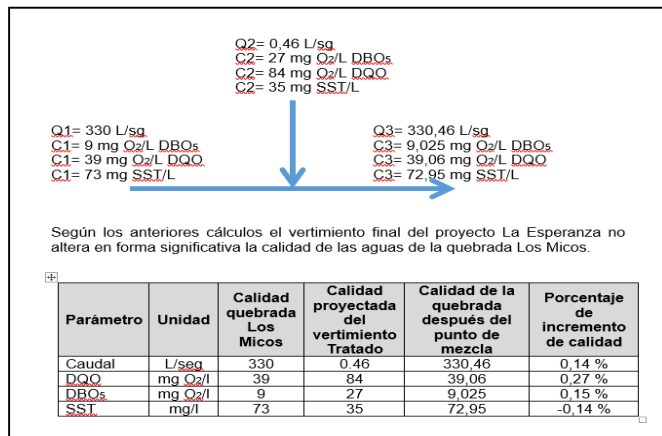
Q2= 0,46 L/sg
C2= 27 mg $O_2$/L $DBO_5$
C2= 84 mg $O_2$/L DQO
C2= 35 mg SST/L

Q1= 330 L/sg
C1= 9 mg $O_2$/L $DBO_5$
C1= 39 mg $O_2$/L DQO
C1= 73 mg SST/L

Q3= 330,46 L/sg
C3= 9,025 mg $O_2$/L $DBO_5$
C3= 39,06 mg $O_2$/L DQO
C3= 72,95 mg SST/L

Según los anteriores cálculos el vertimiento final del proyecto La Esperanza no altera en forma significativa la calidad de las aguas de la quebrada Los Micos.

| Parámetro | Unidad | Calidad quebrada Los Micos | Calidad proyectada del vertimiento Tratado | Calidad de la quebrada después del punto de mezcla | Porcentaje de incremento de calidad |
|---|---|---|---|---|---|
| Caudal | L/seg | 330 | 0,46 | 330,46 | 0,14 % |
| DQO | mg $O_2$/l | 39 | 84 | 39,06 | 0,27 % |
| $DBO_5$ | mg $O_2$/l | 9 | 27 | 9,025 | 0,15 % |
| SST | mg/l | 73 | 35 | 72,95 | -0,14 % |